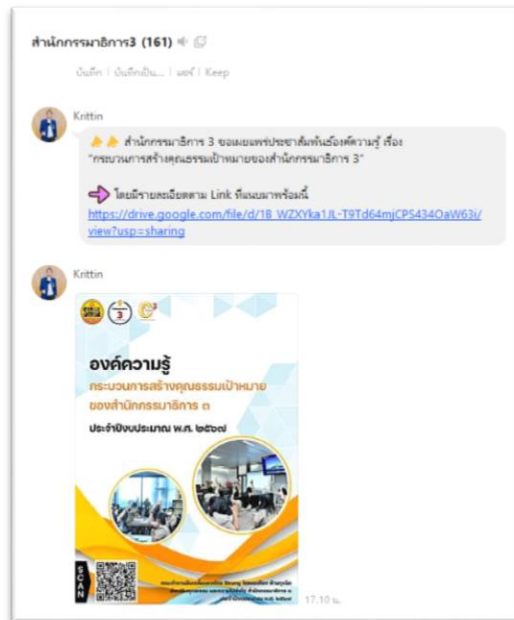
สำนักกรรมาธิการ3 (161)

บันทึก | บันทึกเป็น... | แชร์ | Keep

Krittin

สำนักกรรมาธิการ 3 ขอเผยแพร่ประชาสัมพันธ์องค์ความรู้ เรื่อง "กระบวนการสร้างคุณธรรมเป้าหมายของสำนักกรรมาธิการ 3"

โดยมีรายละเอียดตาม Link ที่แนบมาพร้อมนี้
https://drive.google.com/file/d/1B_WZXYka1JL-T9Td64mjCPS434OaW63i/view?usp=sharing

Krittin

3

องค์ความรู้

กระบวนการสร้างคุณธรรมเป้าหมาย ของสำนักกรรมาธิการ ๓

ประจำปีงบประมาณ พ.ศ. ๒๕๖๗

SCAN

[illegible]

17.10 น.